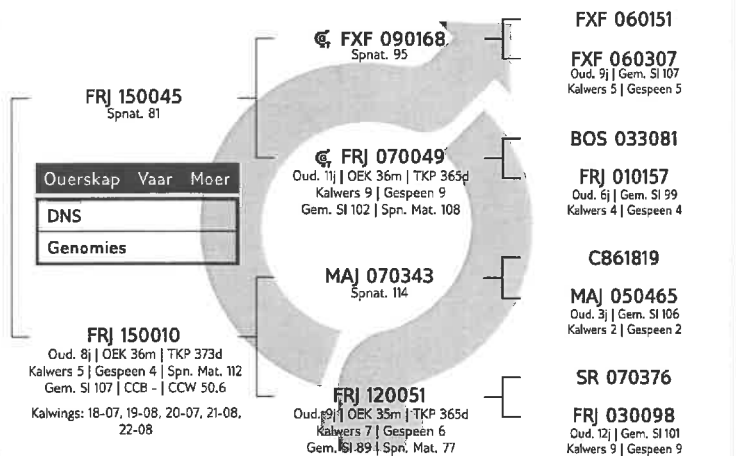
FRJ 150045
Spnat. 81

Ouerskap Vaar Moer

DNS

Genomies

FRJ 150010
Oud. 8j | OEK 36m | TKP 373d
Kalwers 5 | Gespeen 4 | Spn. Mat. 112
Gem. SI 107 | CCB - | CCW 50.6

Kalwings: 18-07, 19-08, 20-07, 21-08, 22-08

FXF 090168
Spnat. 95

FRJ 070049
Oud. 11j | OEK 36m | TKP 365d
Kalwers 9 | Gespeen 9
Gem. SI 102 | Spn. Mat. 108

MAJ 070343
Spnat. 114

FRJ 120051
Oud. 9j | OEK 35m | TKP 365d
Kalwers 7 | Gespeen 6
Gem. SI 89 | Spn. Mat. 77

FXF 060151

FXF 060307
Oud. 9j | Gem. SI 107
Kalwers 5 | Gespeen 5

BOS 033081

FRJ 010157
Oud. 6j | Gem. SI 99
Kalwers 4 | Gespeen 4

C861819

MAJ 050465
Oud. 3j | Gem. SI 106
Kalwers 2 | Gespeen 2

SR 070376

FRJ 030098
Oud. 12j | Gem. SI 101
Kalwers 9 | Gespeen 9